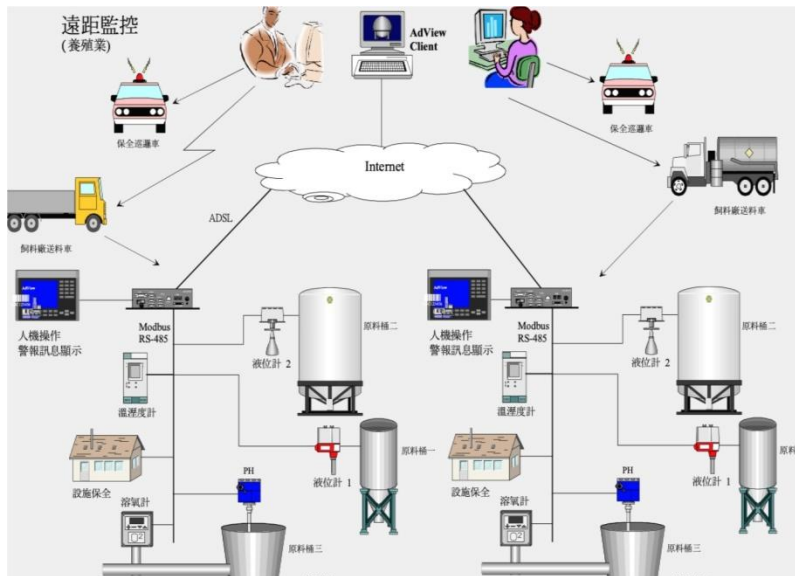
遠距監控
(養殖業)

AdView Client

保全巡邏車

保全巡邏車

Internet

ADSL

飼料廠送料車

飼料廠送料車

人機操作
警報訊息顯示

Modbus
RS-485

液位計 2

原料桶二

溫溼度計

設施保全

液位計 1

原料桶一

PH

溶氧計

原料桶三

人機操作
警報訊息顯示

Modbus
RS-485

液位計 2

原料桶二

溫溼度計

設施保全

液位計 1

原料

PH

溶氧計

原料桶三